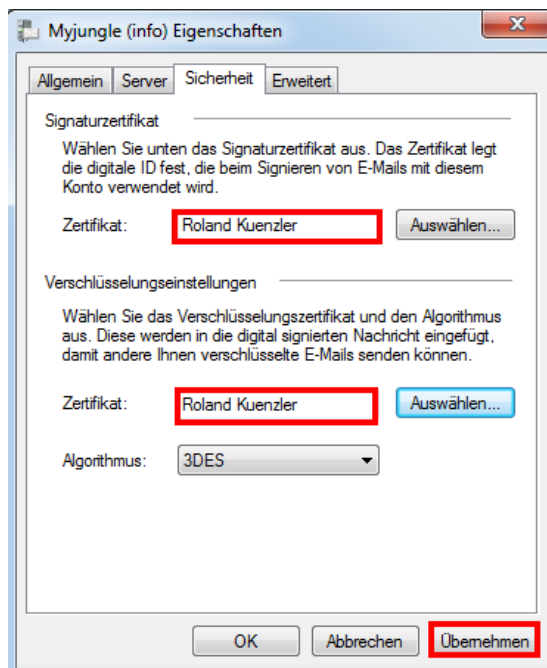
Myjungle (info) Eigenschaften

Allgemein | Server | Sicherheit | Erweitert

Signaturzertifikat

Wählen Sie unten das Signaturzertifikat aus. Das Zertifikat legt die digitale ID fest, die beim Signieren von E-Mails mit diesem Konto verwendet wird.

Zertifikat: Roland Kuenzler Auswählen...

Verschlüsselungseinstellungen

Wählen Sie das Verschlüsselungszertifikat und den Algorithmus aus. Diese werden in die digital signierten Nachricht eingefügt, damit andere Ihnen verschlüsselte E-Mails senden können.

Zertifikat: Roland Kuenzler Auswählen...

Algorithmus: 3DES

OK Abbrechen Übernehmen